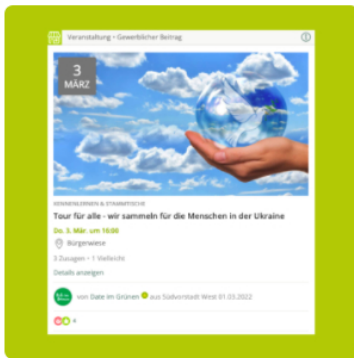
Veranstaltung • Gewerblicher Beitrag

3
MÄRZ

KENNENLERNEN & STAMMTISCHE

Tour für alle - wir sammeln für die Menschen in der Ukraine

Do. 3. Mär. um 16:00

Bürgerwiese

3 Zusagen • 1 Vielleicht

Details anzeigen

von Date im Grünen aus Südvorstadt West 01.03.2022

4